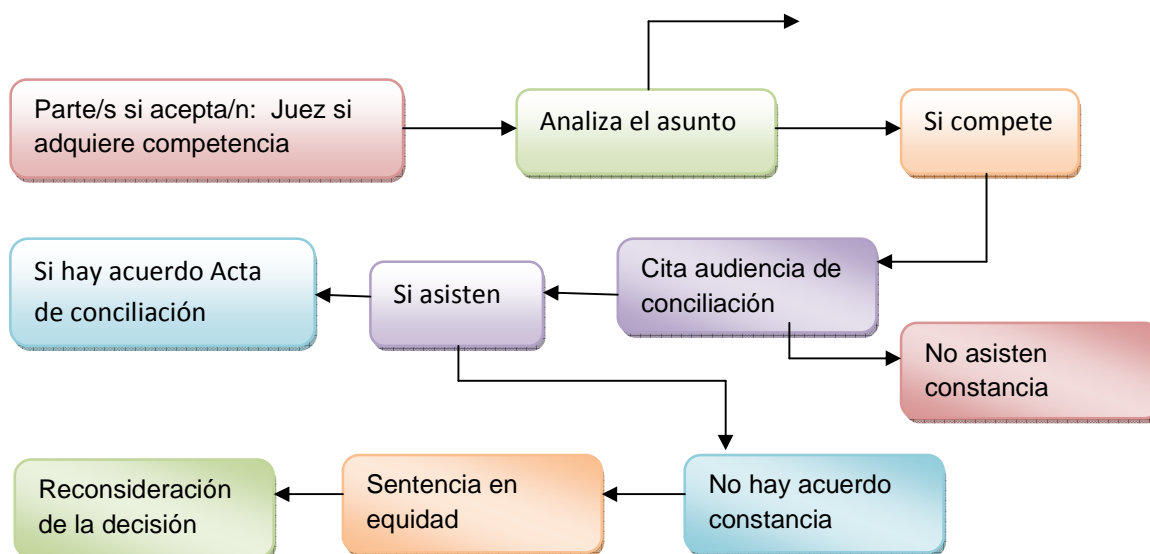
Parte/s si acepta/n: Juez si adquiere competencia

Analiza el asunto

Si compete

Cita audiencia de conciliación

Si asisten

Si hay acuerdo Acta de conciliación

No asisten constancia

No hay acuerdo constancia

Sentencia en equidad

Reconsideración de la decisión